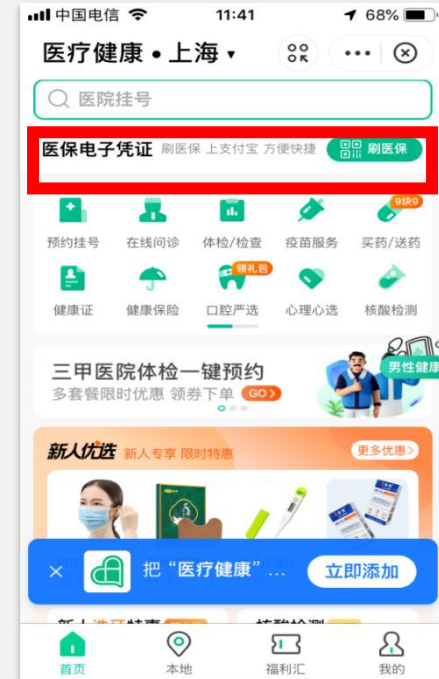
中国电信 11:41 68%

医疗健康 • 上海 ▾

医院挂号

医保电子凭证 刷医保 上支付宝 方便快捷 刷医保

9块9

预约挂号 在线问诊 体检/检查 疫苗服务 买药/送药

领礼包

健康证 健康保险 口腔严选 心理心选 核酸检测

三甲医院体检一键预约
多套餐限时优惠 领券下单 GO>

男性健康

新人优选 新人专享 限时特惠 更多优惠>

把"医疗健康"… 立即添加

首页 本地 福利汇 我的